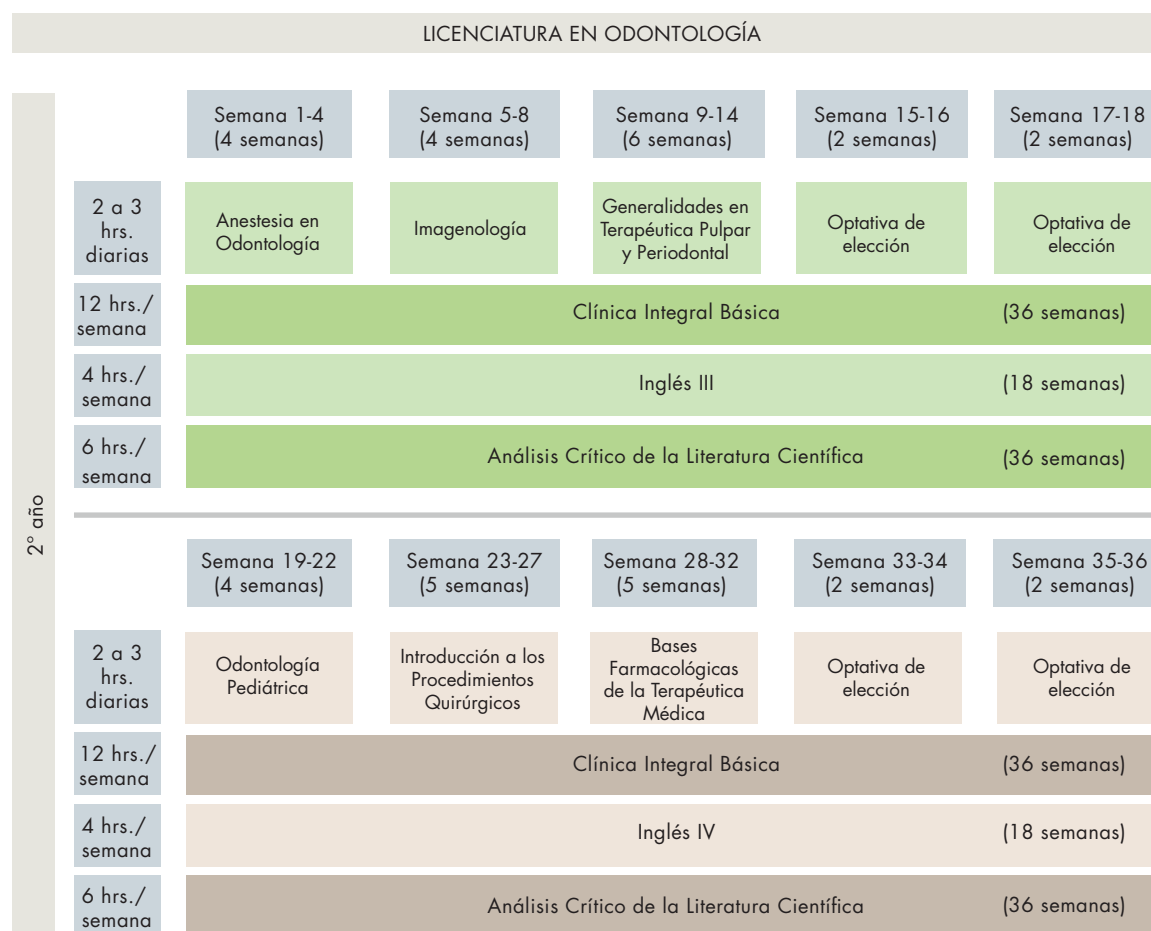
LICENCIATURA EN ODONTOLOGÍA

2° año

| | Semana 1-4 (4 semanas) | Semana 5-8 (4 semanas) | Semana 9-14 (6 semanas) | Semana 15-16 (2 semanas) | Semana 17-18 (2 semanas) |
|---|---|---|---|---|---|
| 2 a 3 hrs. diarias | Anestesia en Odontología | Imagenología | Generalidades en Terapéutica Pulpar y Periodontal | Optativa de elección | Optativa de elección |
| 12 hrs./ semana | Clínica Integral Básica (36 semanas) | | | | |
| 4 hrs./ semana | Inglés III (18 semanas) | | | | |
| 6 hrs./ semana | Análisis Crítico de la Literatura Científica (36 semanas) | | | | |

| | Semana 19-22 (4 semanas) | Semana 23-27 (5 semanas) | Semana 28-32 (5 semanas) | Semana 33-34 (2 semanas) | Semana 35-36 (2 semanas) |
|---|---|---|---|---|---|
| 2 a 3 hrs. diarias | Odontología Pediátrica | Introducción a los Procedimientos Quirúrgicos | Bases Farmacológicas de la Terapéutica Médica | Optativa de elección | Optativa de elección |
| 12 hrs./ semana | Clínica Integral Básica (36 semanas) | | | | |
| 4 hrs./ semana | Inglés IV (18 semanas) | | | | |
| 6 hrs./ semana | Análisis Crítico de la Literatura Científica (36 semanas) | | | | |